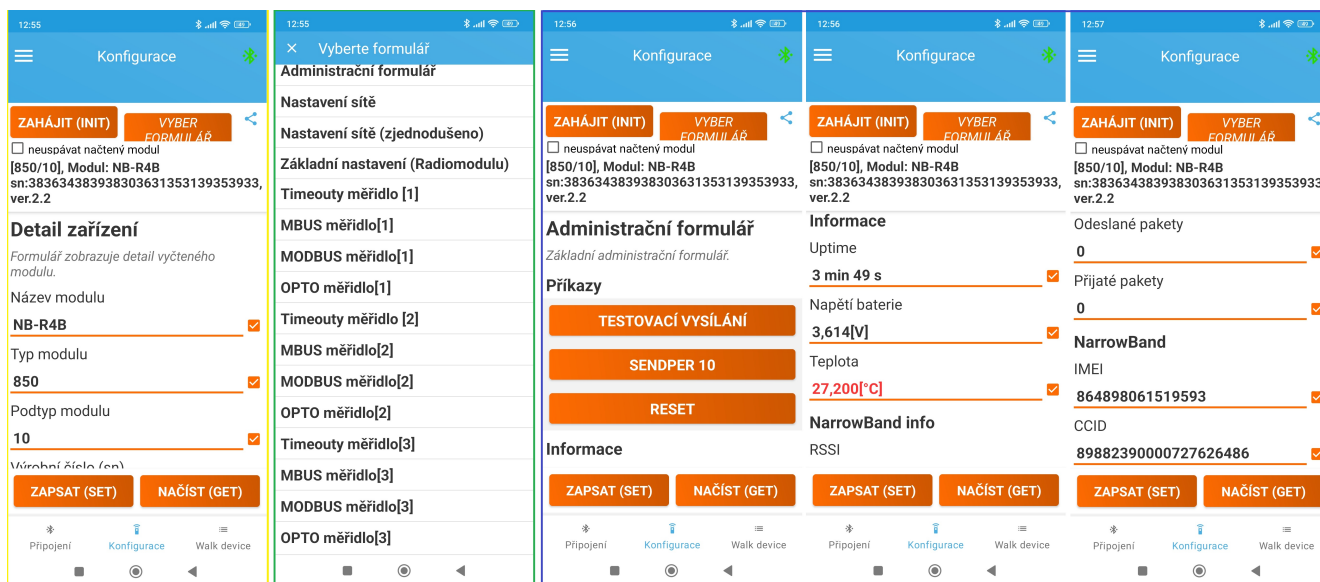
12:55

Konfigurace

ZAHÁJIT (INIT)
VYBER FORMULÁŘ

☐ neuspávat načtený modul
[850/10], Modul: NB-R4B
sn:3836343839383036313531393539 33, ver.2.2

Detail zařízení
Formulář zobrazuje detail vyčteného modulu.

Název modulu
NB-R4B

Typ modulu
850

Podtyp modulu
10

Výrobní číslo (sn)

ZAPSAT (SET)
NAČÍST (GET)

Připojení
Konfigurace
Walk device

12:55

× Vyberte formulář

Administrační formulář
Nastavení sítě
Nastavení sítě (zjednodušeno)
Základní nastavení (Radiomodulu)
Timeouty měřidlo [1]
MBUS měřidlo[1]
MODBUS měřidlo[1]
OPTO měřidlo[1]
Timeouty měřidlo [2]
MBUS měřidlo[2]
MODBUS měřidlo[2]
OPTO měřidlo[2]
Timeouty měřidlo[3]
MBUS měřidlo[3]
MODBUS měřidlo[3]
OPTO měřidlo[3]

12:56

Konfigurace

ZAHÁJIT (INIT)
VYBER FORMULÁŘ

☐ neuspávat načtený modul
[850/10], Modul: NB-R4B
sn:383634383938303631353139353933, ver.2.2

Administrační formulář
Základní administrační formulář.

Příkazy
TESTOVACÍ VYSÍLÁNÍ
SENDPER 10
RESET

Informace

ZAPSAT (SET)
NAČÍST (GET)

Připojení
Konfigurace
Walk device

12:56

Konfigurace

ZAHÁJIT (INIT)
VYBER FORMULÁŘ

☐ neuspávat načtený modul
[850/10], Modul: NB-R4B
sn:383634383938303631353139353933, ver.2.2

Informace
Uptime
3 min 49 s
Napětí baterie
3,614[V]
Teplota
27,200[°C]

NarrowBand info
RSSI

ZAPSAT (SET)
NAČÍST (GET)

Připojení
Konfigurace
Walk device

12:57

Konfigurace

ZAHÁJIT (INIT)
VYBER FORMULÁŘ

☐ neuspávat načtený modul
[850/10], Modul: NB-R4B
sn:383634383938303631353139353933, ver.2.2

Odeslané pakety
0
Přijaté pakety
0

NarrowBand
IMEI
864898061519593
CCID
89882390000727626486

ZAPSAT (SET)
NAČÍST (GET)

Připojení
Konfigurace
Walk device